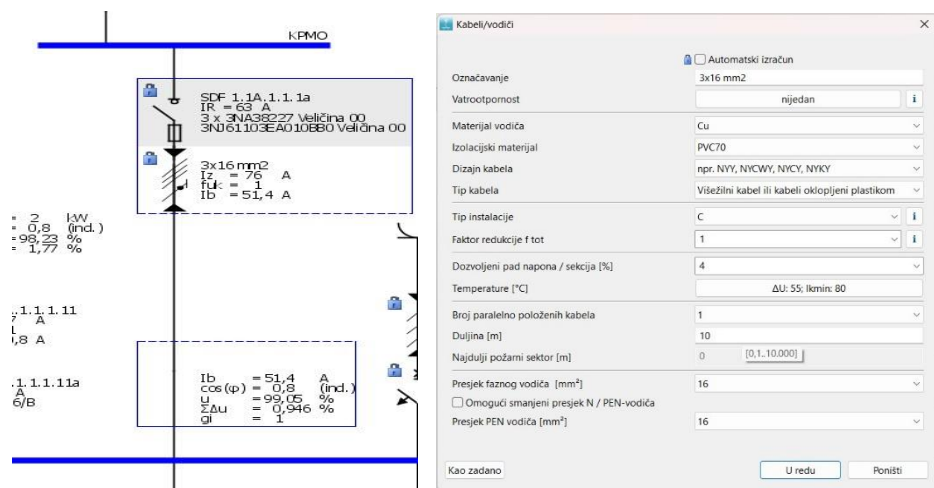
KPMO

SDF 1.1A.1.1.1a
IR = 63 A
3 x 3NA38227 Veličina 00
3NJ61103EA010BB0 Veličina 00

3x16 mm2
Iz = 76 A
fuk = 1
Ib = 51,4 A

= 2 kW
= 0,8 (ind.)
= 98,23 %
= 1,77 %

.1.1.1.11
A
,8 A

.1.1.1.11a
6/B

Ib = 51,4 A
cos (φ) = 0,8 (ind.)
u = 99,05 %
ΣΔu = 0,946 %
gi = 1

Kabeli/vodiči

Automatski izračun

| | |
|---|---|
| Označavanje | 3x16 mm2 |
| Vatrootpornost | nijedan |
| Materijal vodiča | Cu |
| Izolacijski materijal | PVC70 |
| Dizajn kabela | npr. NYY, NYCWY, NYCY, NYKY |
| Tip kabela | Višežilni kabel ili kabeli oklopljeni plastikom |
| Tip instalacije | C |
| Faktor redukcije f tot | 1 |
| Dozvoljeni pad napona / sekcija [%] | 4 |
| Temperature [°C] | ΔU: 55; Ikmin: 80 |
| Broj paralelno položenih kabela | 1 |
| Duljina [m] | 10 |
| Najdulji požarni sektor [m] | 0 [0,1..10.000] |
| Presjek faznog vodiča [mm²] | 16 |

Omogući smanjeni presjek N / PEN-vodiča

| | |
|---|---|
| Presjek PEN vodiča [mm²] | 16 |

Kao zadano

U redu

Poništi